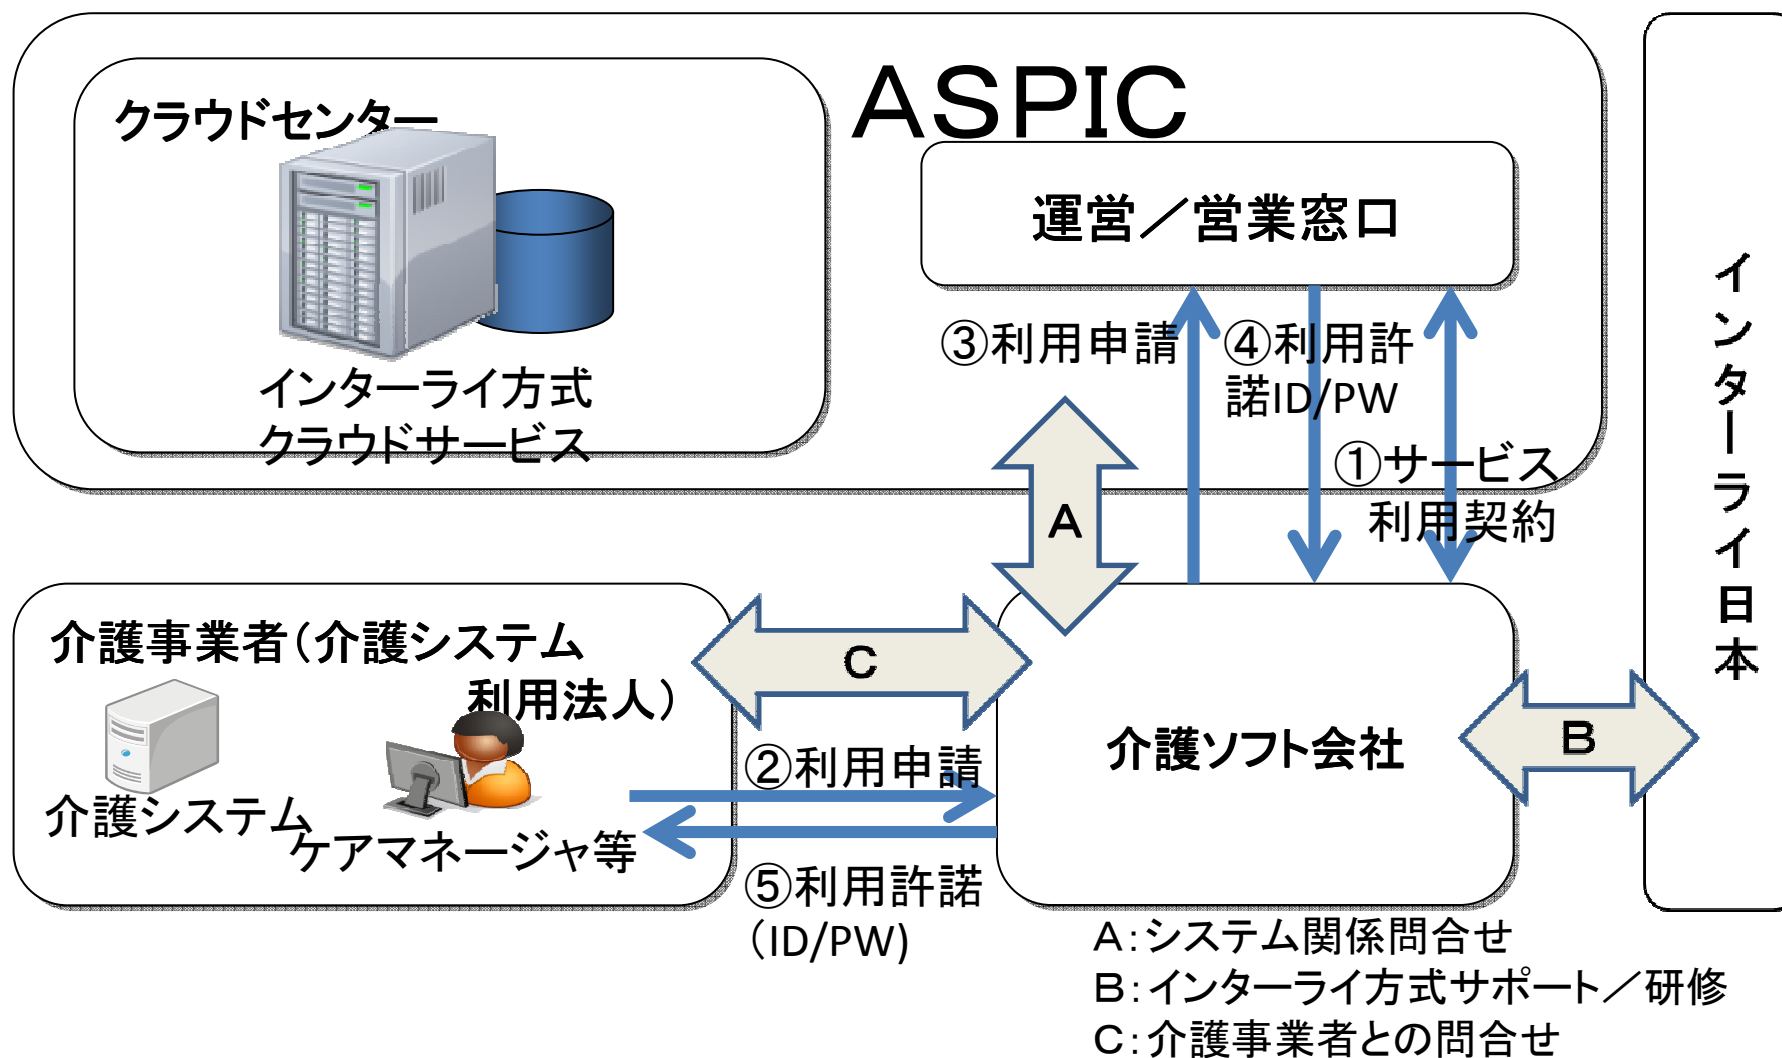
ASPIC

クラウドセンター

インターライ方式クラウドサービス

運営／営業窓口

③利用申請

④利用許諾ID/PW

①サービス利用契約

A

インターライ日本

介護事業者（介護システム利用法人）

介護システム

ケアマネージャ等

C

②利用申請

⑤利用許諾（ID/PW）

介護ソフト会社

B

A：システム関係問合せ
B：インターライ方式サポート／研修
C：介護事業者との問合せ